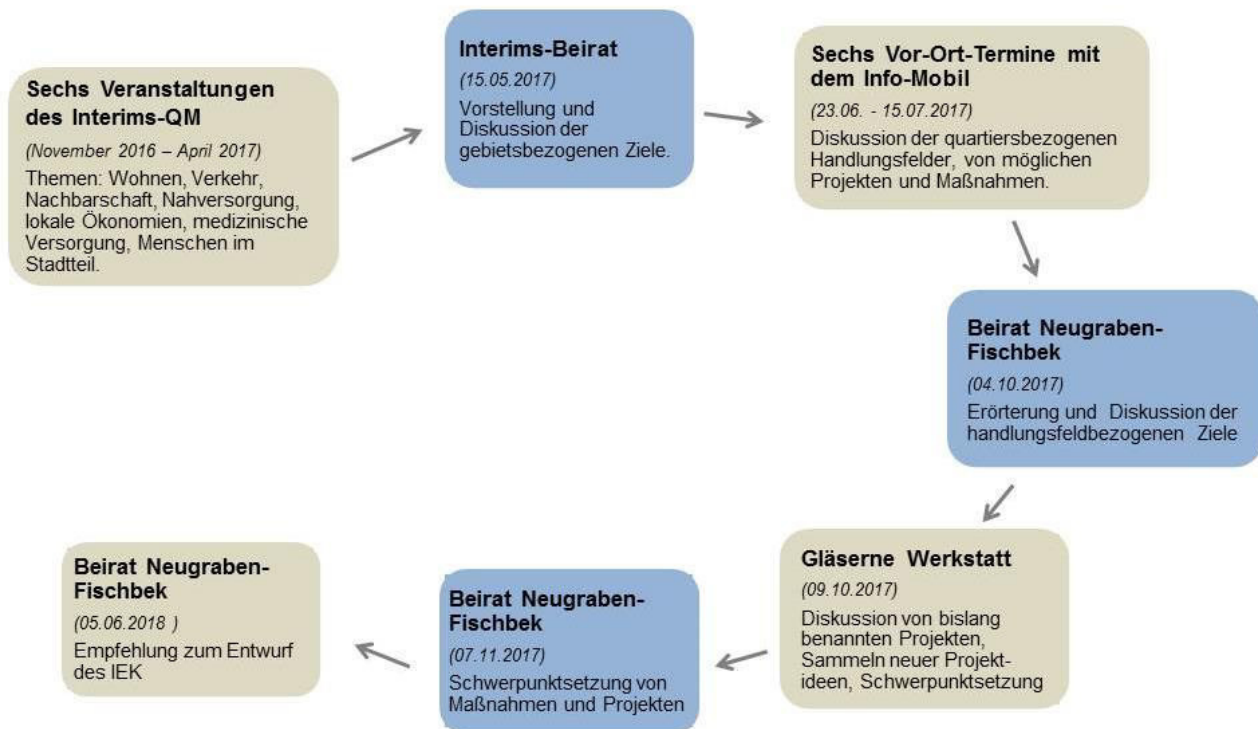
Sechs Veranstaltungen des Interims-QM

(November 2016 – April 2017)

Themen: Wohnen, Verkehr, Nachbarschaft, Nahversorgung, lokale Ökonomien, medizinische Versorgung, Menschen im Stadtteil.

Interims-Beirat

(15.05.2017)

Vorstellung und Diskussion der gebietsbezogenen Ziele.

Sechs Vor-Ort-Termine mit dem Info-Mobil

(23.06. - 15.07.2017)

Diskussion der quartiersbezogenen Handlungsfelder, von möglichen Projekten und Maßnahmen.

Beirat Neugraben-Fischbek

(04.10.2017)

Erörterung und Diskussion der handlungsfeldbezogenen Ziele

Gläserne Werkstatt

(09.10.2017)

Diskussion von bislang benannten Projekten, Sammeln neuer Projektideen, Schwerpunktsetzung

Beirat Neugraben-Fischbek

(07.11.2017)

Schwerpunktsetzung von Maßnahmen und Projekten

Beirat Neugraben-Fischbek

(05.06.2018 )

Empfehlung zum Entwurf des IEK